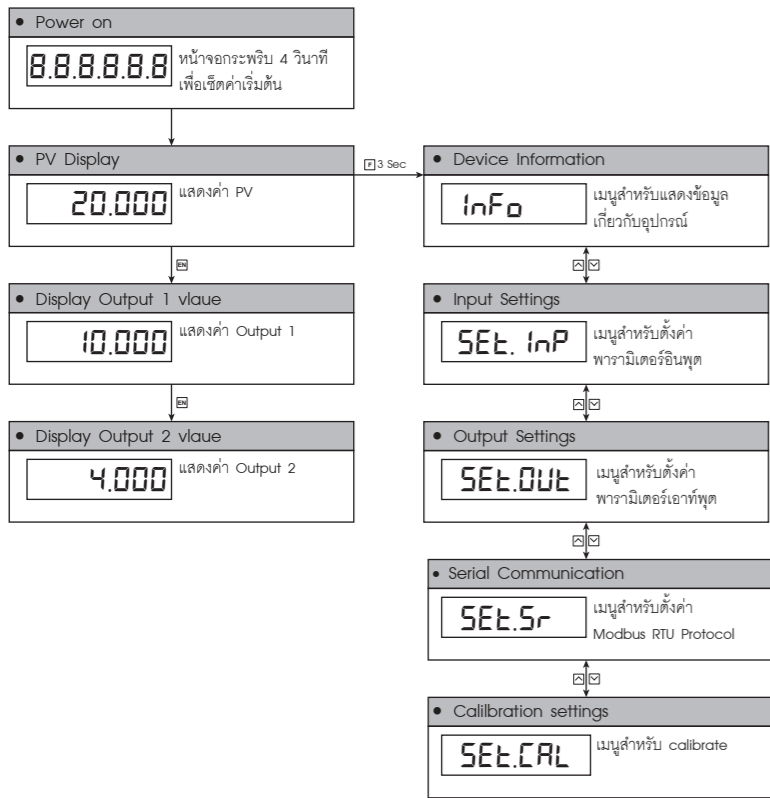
• Power on

8.8.8.8.8.8 หน้าจอกระพริบ 4 วินาที เพื่อเช็ตค่าเริ่มต้น

• PV Display

20.000 แสดงค่า PV

F 3 Sec

• Device Information

InFo เมนูสำหรับแสดงข้อมูลเกี่ยวกับอุปกรณ์

EN

• Display Output 1 vlaue

10.000 แสดงค่า Output 1

EN

• Display Output 2 vlaue

4.000 แสดงค่า Output 2

• Input Settings

SEt. InP เมนูสำหรับตั้งค่าพารามิเตอร์อินพุต

• Output Settings

SEt.OUt เมนูสำหรับตั้งค่าพารามิเตอร์เอาท์พุต

• Serial Communication

SEt.Sr เมนูสำหรับตั้งค่า Modbus RTU Protocol

• Calilbration settings

SEt.CAL เมนูสำหรับ calibrate